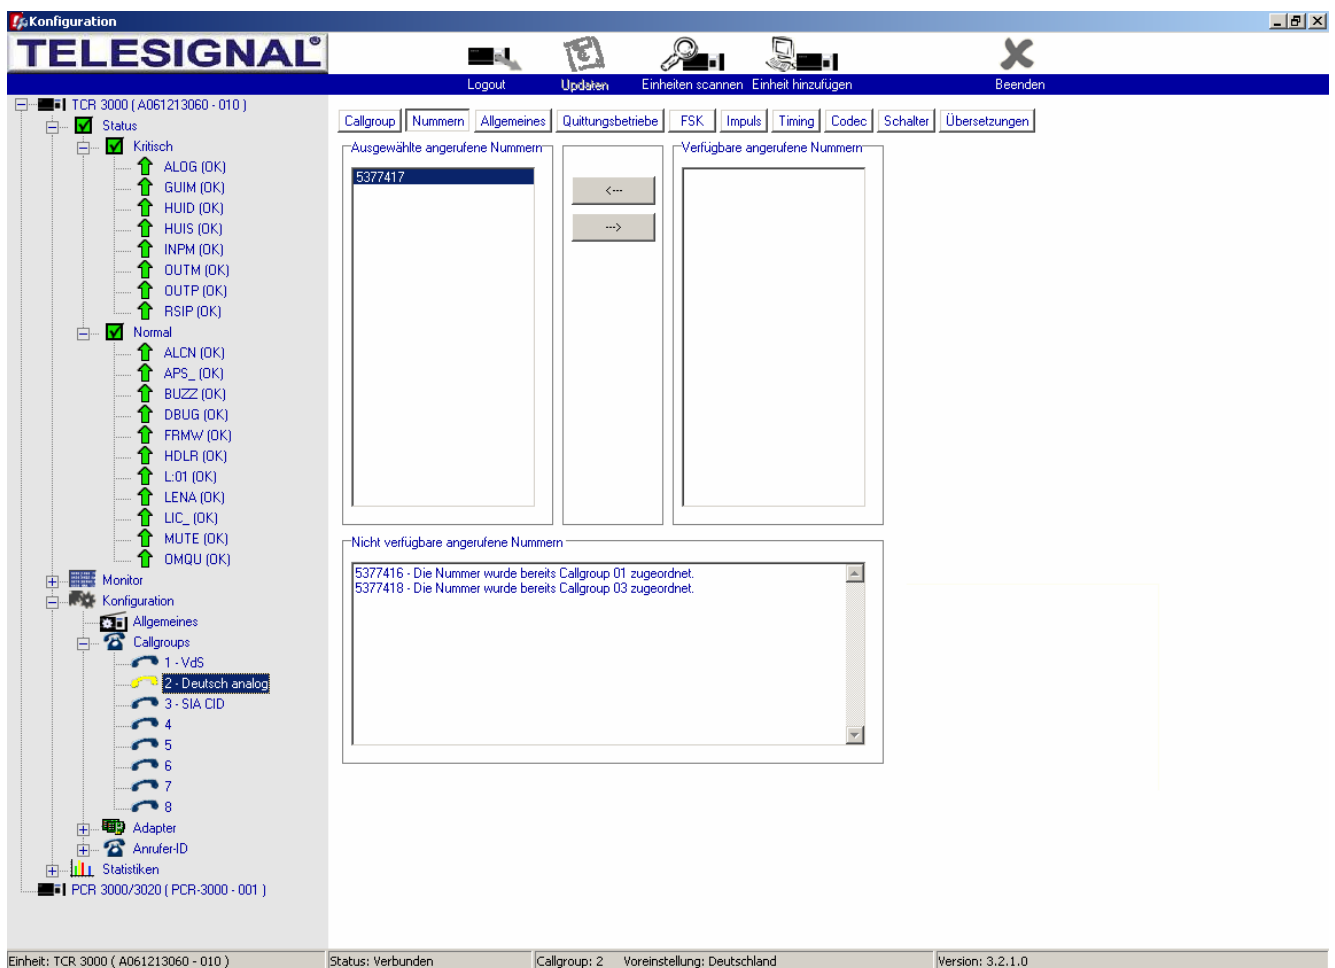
Konfiguration

TELESIGNAL

Logout
Updaten
Einheiten scannen
Einheit hinzufügen
Beenden

TCR 3000 ( A061213060 - 010 )
Status
Kritisch
ALOG (OK)
GUIM (OK)
HUID (OK)
HUIS (OK)
INPM (OK)
OUTM (OK)
OUTP (OK)
RSIP (OK)
Normal
ALCN (OK)
APS_ (OK)
BUZZ (OK)
DBUG (OK)
FRMW (OK)
HDLR (OK)
L:01 (OK)
LENA (OK)
LIC_ (OK)
MUTE (OK)
OMQU (OK)
Monitor
Konfiguration
Allgemeines
Callgroups
1 - VdS
2 - Deutsch analog
3 - SIA CID
4
5
6
7
8
Adapter
Anrufer-ID
Statistiken
PCR 3000/3020 ( PCR-3000 - 001 )

Callgroup | Nummern | Allgemeines | Quittungsbetriebe | FSK | Impuls | Timing | Codec | Schalter | Übersetzungen

Ausgewählte angerufene Nummern
5377417

<---
--->

Verfügbare angerufene Nummern

Nicht verfügbare angerufene Nummern
5377416 - Die Nummer wurde bereits Callgroup 01 zugeordnet.
5377418 - Die Nummer wurde bereits Callgroup 03 zugeordnet.

Einheit: TCR 3000 ( A061213060 - 010 )
Status: Verbunden
Callgroup: 2
Voreinstellung: Deutschland
Version: 3.2.1.0